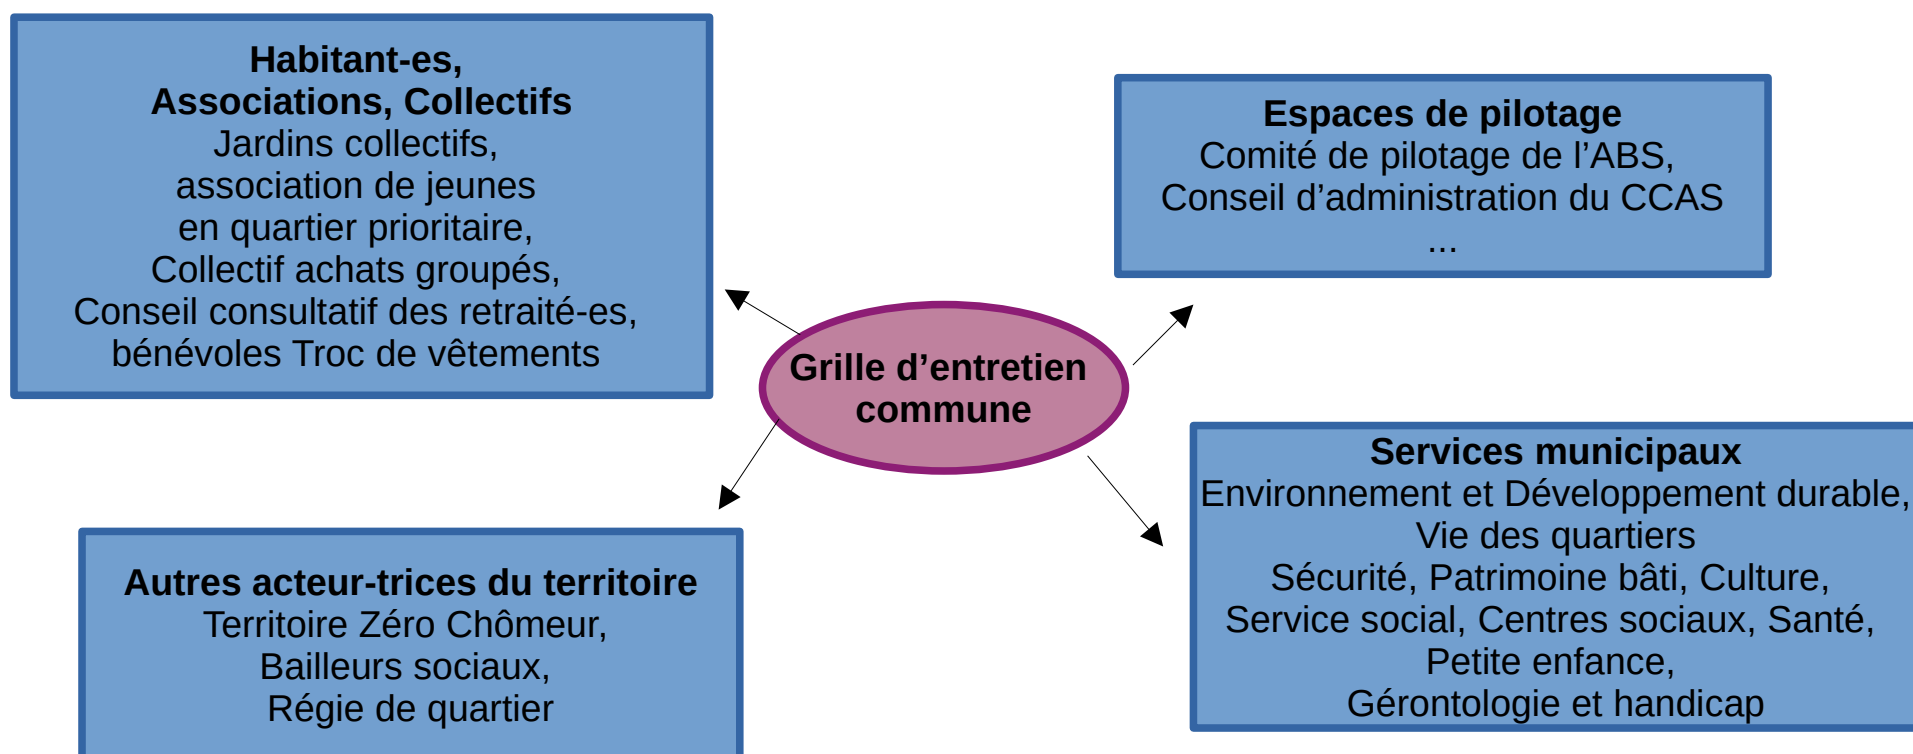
**Habitant-es,**
**Associations, Collectifs**
Jardins collectifs,
association de jeunes
en quartier prioritaire,
Collectif achats groupés,
Conseil consultatif des retraité-es,
bénévoles Troc de vêtements

**Espaces de pilotage**
Comité de pilotage de l'ABS,
Conseil d'administration du CCAS
...

**Grille d'entretien commune**

**Autres acteur-trices du territoire**
Territoire Zéro Chômeur,
Bailleurs sociaux,
Régie de quartier

**Services municipaux**
Environnement et Développement durable,
Vie des quartiers
Sécurité, Patrimoine bâti, Culture,
Service social, Centres sociaux, Santé,
Petite enfance,
Gérontologie et handicap